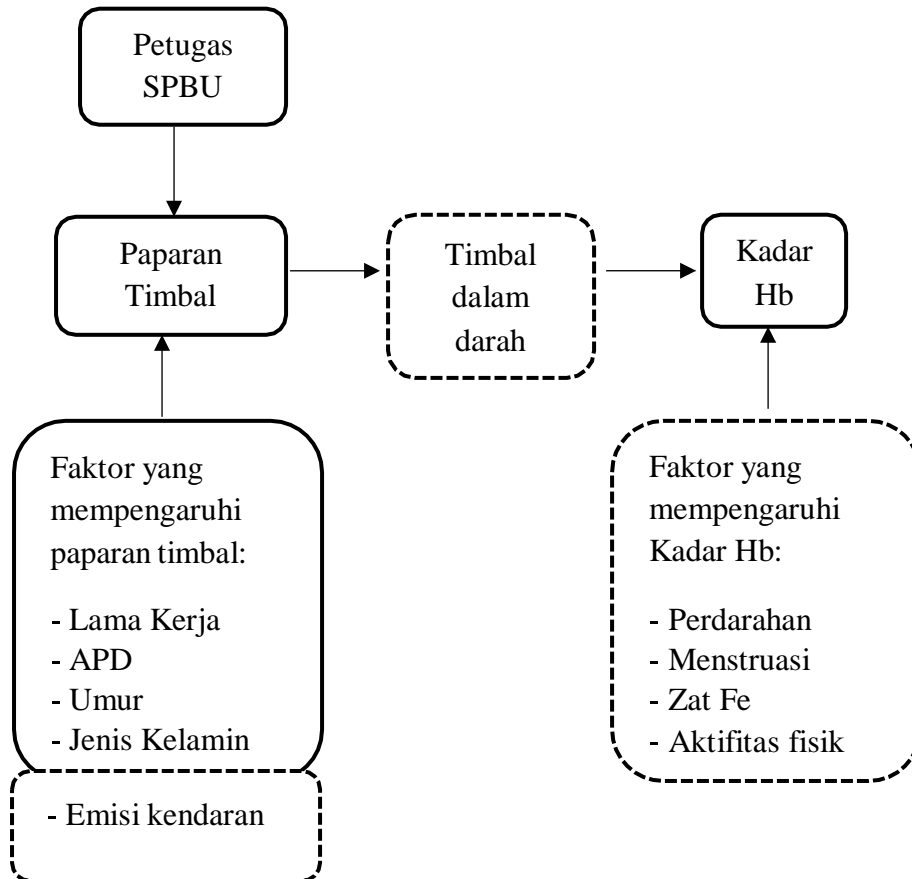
Petugas SPBU

Paparan Timbal

Timbal dalam darah

Kadar Hb

Faktor yang mempengaruhi paparan timbal:

- Lama Kerja
- APD
- Umur
- Jenis Kelamin

- Emisi kendaran

Faktor yang mempengaruhi Kadar Hb:

- Perdarahan
- Menstruasi
- Zat Fe
- Aktifitas fisik